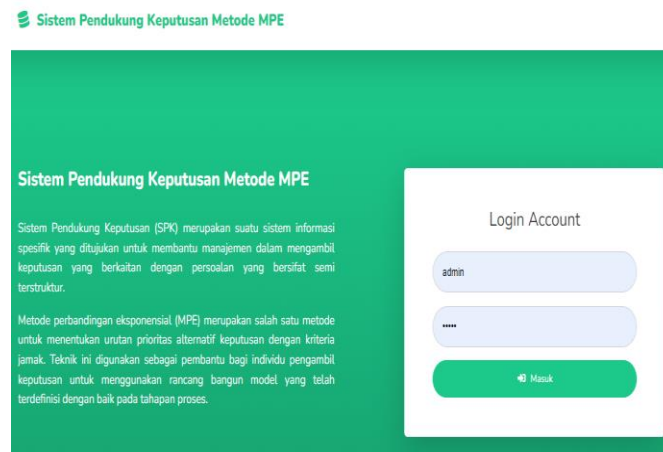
Sistem Pendukung Keputusan Metode MPE

Sistem Pendukung Keputusan Metode MPE

Sistem Pendukung Keputusan (SPK) merupakan suatu sistem informasi spesifik yang ditujukan untuk membantu manajemen dalam mengambil keputusan yang berkaitan dengan persoalan yang bersifat semi terstruktur.

Metode perbandingan eksponensial (MPE) merupakan salah satu metode untuk menentukan urutan prioritas alternatif keputusan dengan kriteria jamak. Teknik ini digunakan sebagai pembantu bagi individu pengambil keputusan untuk menggunakan rancang bangun model yang telah terdefinisi dengan baik pada tahapan proses.

Login Account

admin

•••••

Masuk